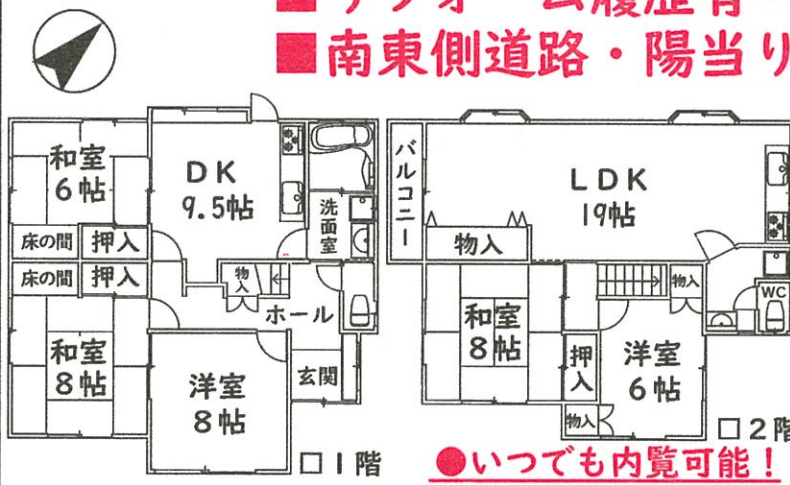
■南東側道路・陽当り

和室
6帖

DK
9.5帖

洗面室

床の間 押入
床の間 押入

物入

ホール

和室
8帖

洋室
8帖

玄関

□1階

バルコニー

LDK
19帖

物入

和室
8帖

押入

洋室
6帖

物入

物入

WC

□2階

●いつでも内覧可能！